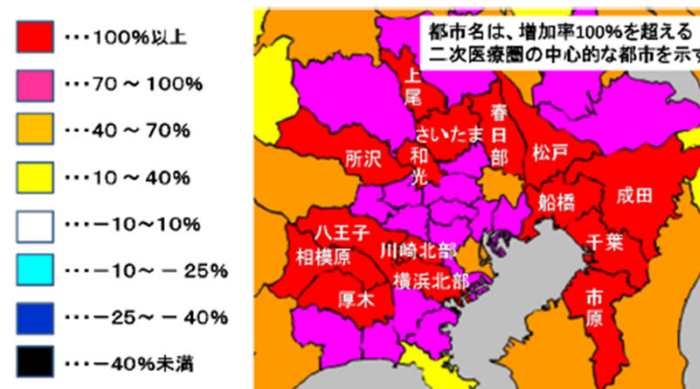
・・・100%以上

・・・70 ～ 100%

・・・40 ～ 70%

・・・10 ～ 40%

・・・－10～10%

・・・－10～ － 25%

・・・－25～ － 40%

・・・－40%未満

都市名は、増加率100%を超える
二次医療圏の中心的な都市を示す

上尾
春日部
さいたま
所沢
和光
松戸
成田
船橋
八王子
川崎北部
千葉
相模原
横浜北部
厚木
市原